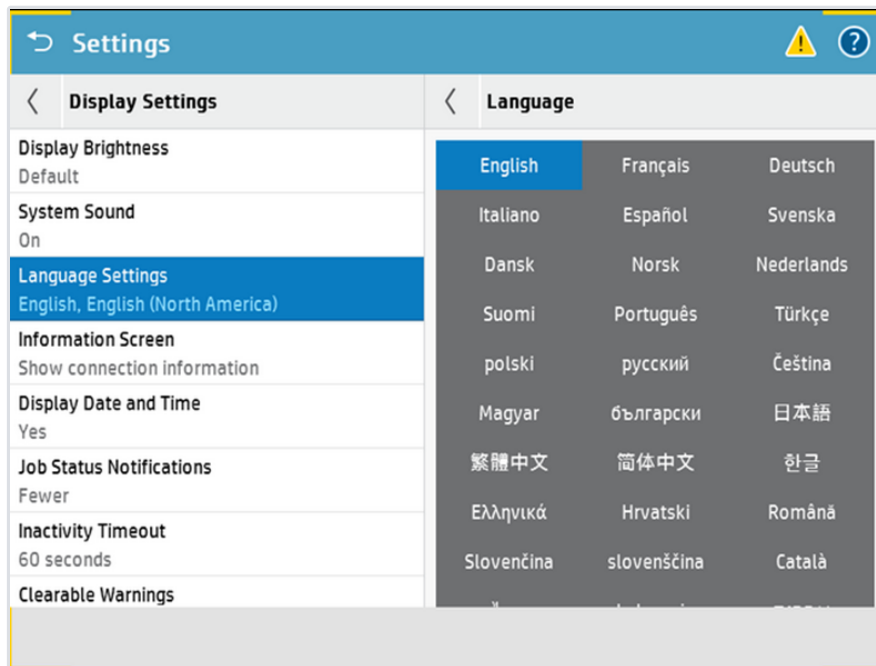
Settings

Display Settings

Display Brightness
Default

System Sound
On

Language Settings
English, English (North America)

Information Screen
Show connection information

Display Date and Time
Yes

Job Status Notifications
Fewer

Inactivity Timeout
60 seconds

Clearable Warnings

Language

| English | Français | Deutsch |
|---|---|---|
| Italiano | Español | Svenska |
| Dansk | Norsk | Nederlands |
| Suomi | Português | Türkçe |
| polski | русский | Čeština |
| Magyar | български | 日本語 |
| 繁體中文 | 简体中文 | 한글 |
| Ελληνικά | Hrvatski | Română |
| Slovenčina | slovenščina | Català |
| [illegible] | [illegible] | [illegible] |